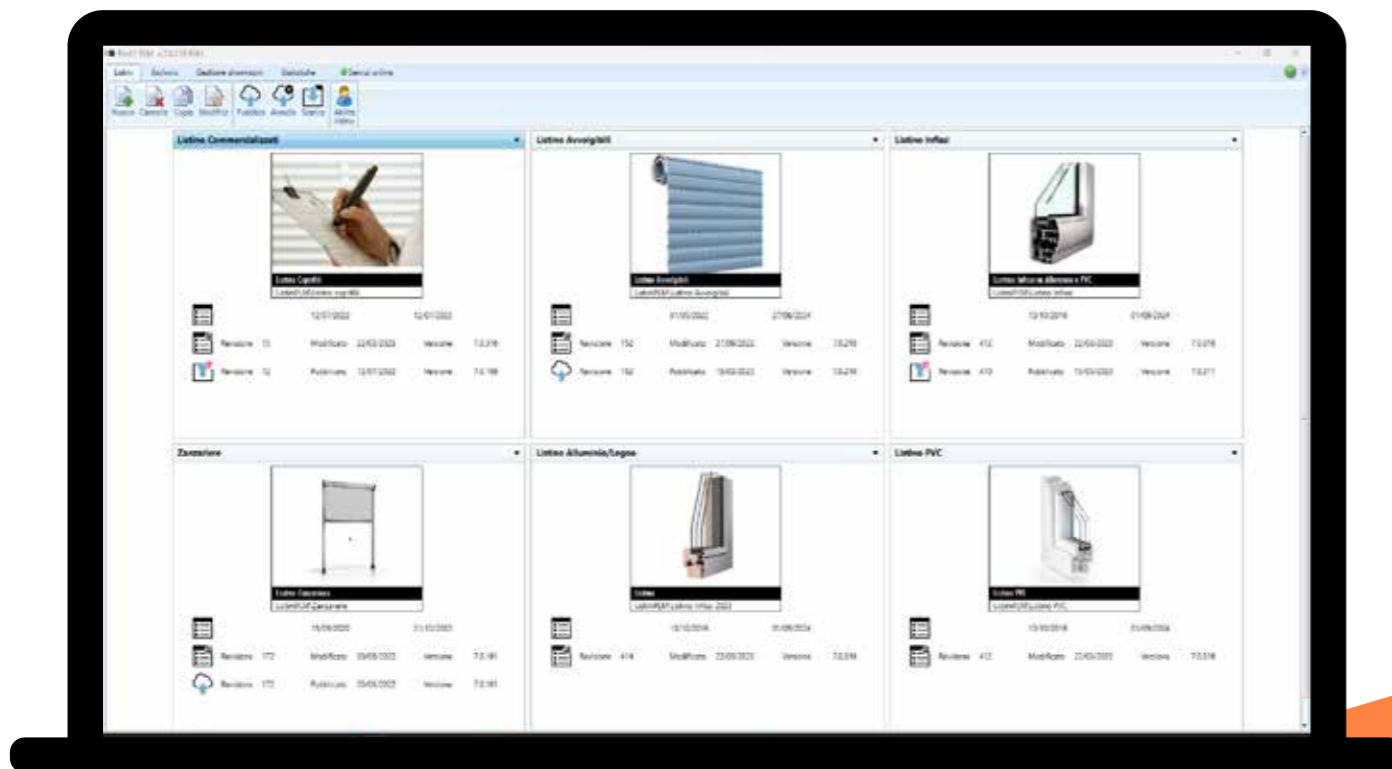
Listini Archivio Gestione dimensioni Statistiche Servizi online

Nuovo Cancella Copia Modifica Pubblica Annulla Scarica Abilita

Listino Commercializzati

Listino Cognitti
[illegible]

12/07/2022 12/07/2022

Revisione 13 Modificato 22/03/2023 Versione 7.0.316

Revisione 12 Pubblicato 12/07/2022 Versione 7.0.199

Listino Avvolgibili

Listino Avvolgibili
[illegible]

01/05/2022 27/06/2024

Revisione 152 Modificato 27/06/2022 Versione 7.0.216

Revisione 152 Pubblicato 19/03/2023 Versione 7.0.216

Listino Infissi

Listino Infissi in Alluminio e PVC
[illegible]

12/10/2016 01/09/2024

Revisione 412 Modificato 22/03/2023 Versione 7.0.316

Revisione 410 Pubblicato 15/03/2023 Versione 7.0.211

Zanzariere

Listino Zanzariere
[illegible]

15/09/2020 31/12/2023

Revisione 172 Modificato 05/05/2022 Versione 7.0.181

Revisione 172 Pubblicato 05/05/2022 Versione 7.0.181

Listino Alluminio/Legno

Listino
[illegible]

12/12/2016 01/09/2024

Revisione 414 Modificato 22/03/2023 Versione 7.0.316

Listino PVC

Listino PVC
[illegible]

12/10/2016 01/09/2024

Revisione 412 Modificato 22/03/2023 Versione 7.0.316